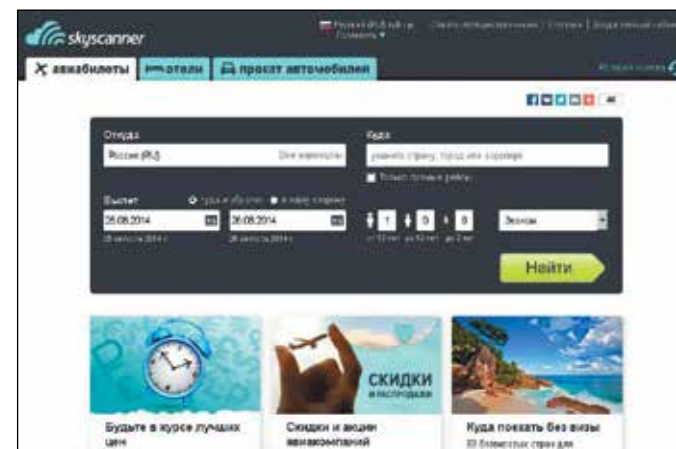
skyscanner

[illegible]

авиабилеты | отели | прокат автомобилей

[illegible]

Откуда
Россия (RU) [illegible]

Куда
укажите страну, город или аэропорт
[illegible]

Вылет
туда и обратно | в одну сторону
25.08.2014 | 26.08.2014
25 августа 2014 г. | 26 августа 2014 г.

1 | 0 | 0
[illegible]

Эконом

Найти

Будьте в курсе лучших цен

СКИДКИ
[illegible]

Скидки и акции авиакомпаний

Куда поехать без визы
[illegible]